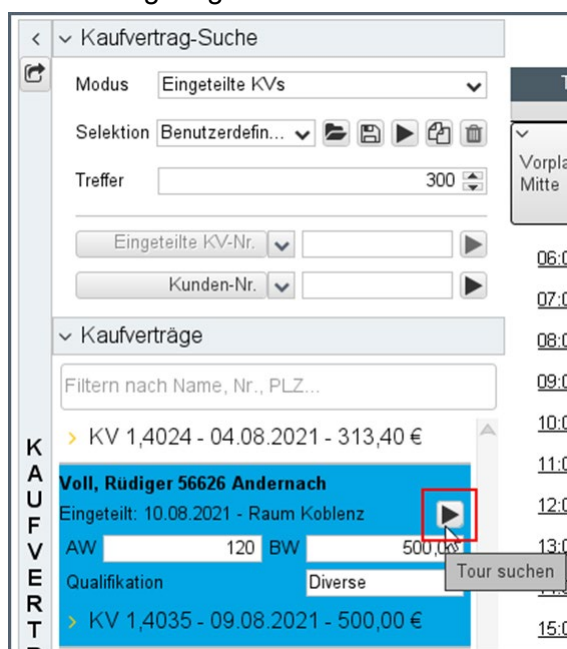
<
Kaufvertrag-Suche
Modus Eingeteilte KVs
Selektion Benutzerdefin...
Treffer 300
Eingeteilte KV-Nr.
Kunden-Nr.
Kaufverträge
Filtern nach Name, Nr., PLZ...
KV 1,4024 - 04.08.2021 - 313,40 €
Voll, Rüdiger 56626 Andernach
Eingeteilt: 10.08.2021 - Raum Koblenz
AW 120 BW 500,00
Qualifikation Diverse
Tour suchen
KV 1,4035 - 09.08.2021 - 500,00 €
KAUFVERT
Vorpla
Mitte
06:0
07:0
08:0
09:0
10:0
11:0
12:0
13:0
15:0